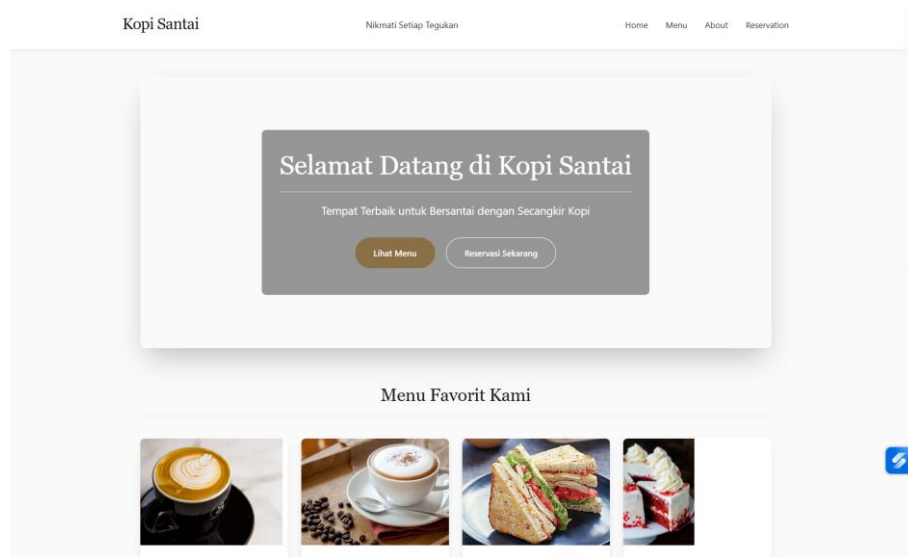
Kopi Santai

Nikmati Setiap Tegukan

Home Menu About Reservation

Selamat Datang di Kopi Santai

Tempat Terbaik untuk Bersantai dengan Secangkir Kopi

Lihat Menu

Reservasi Sekarang

Menu Favorit Kami